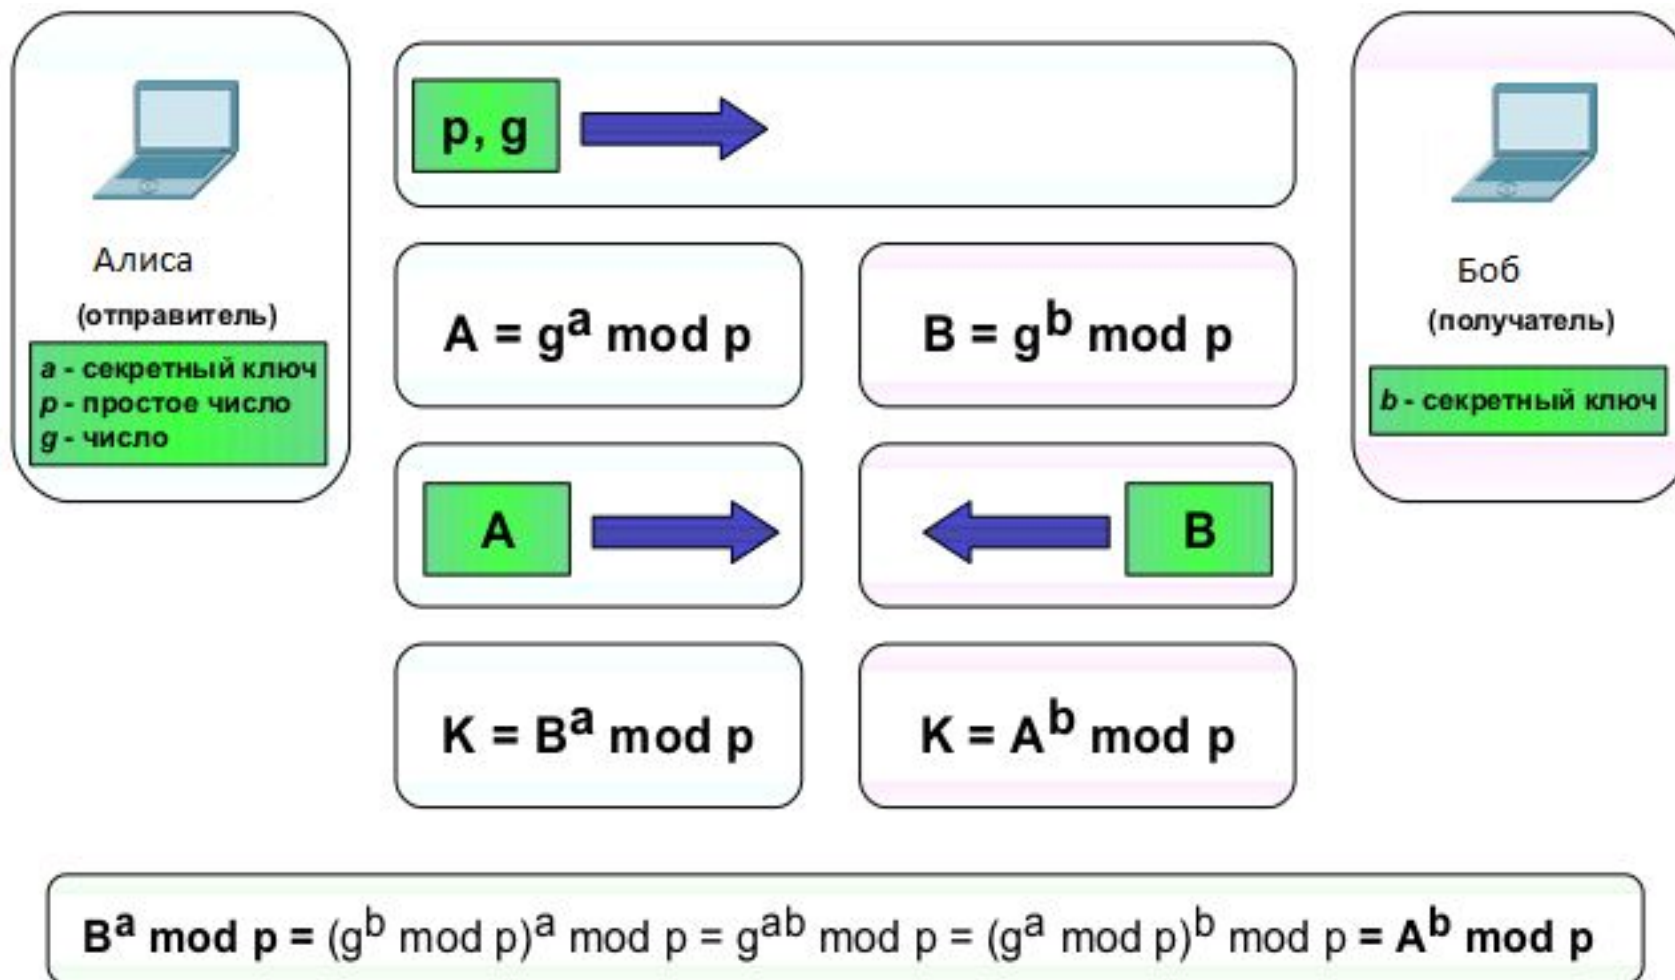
Алиса
(отправитель)
a - секретный ключ
p - простое число
g - число

p, g

$A = g^a \mod p$

$B = g^b \mod p$

A

B

$K = B^a \mod p$

$K = A^b \mod p$

Боб
(получатель)
b - секретный ключ

$B^a \mod p = (g^b \mod p)^a \mod p = g^{ab} \mod p = (g^a \mod p)^b \mod p = A^b \mod p$